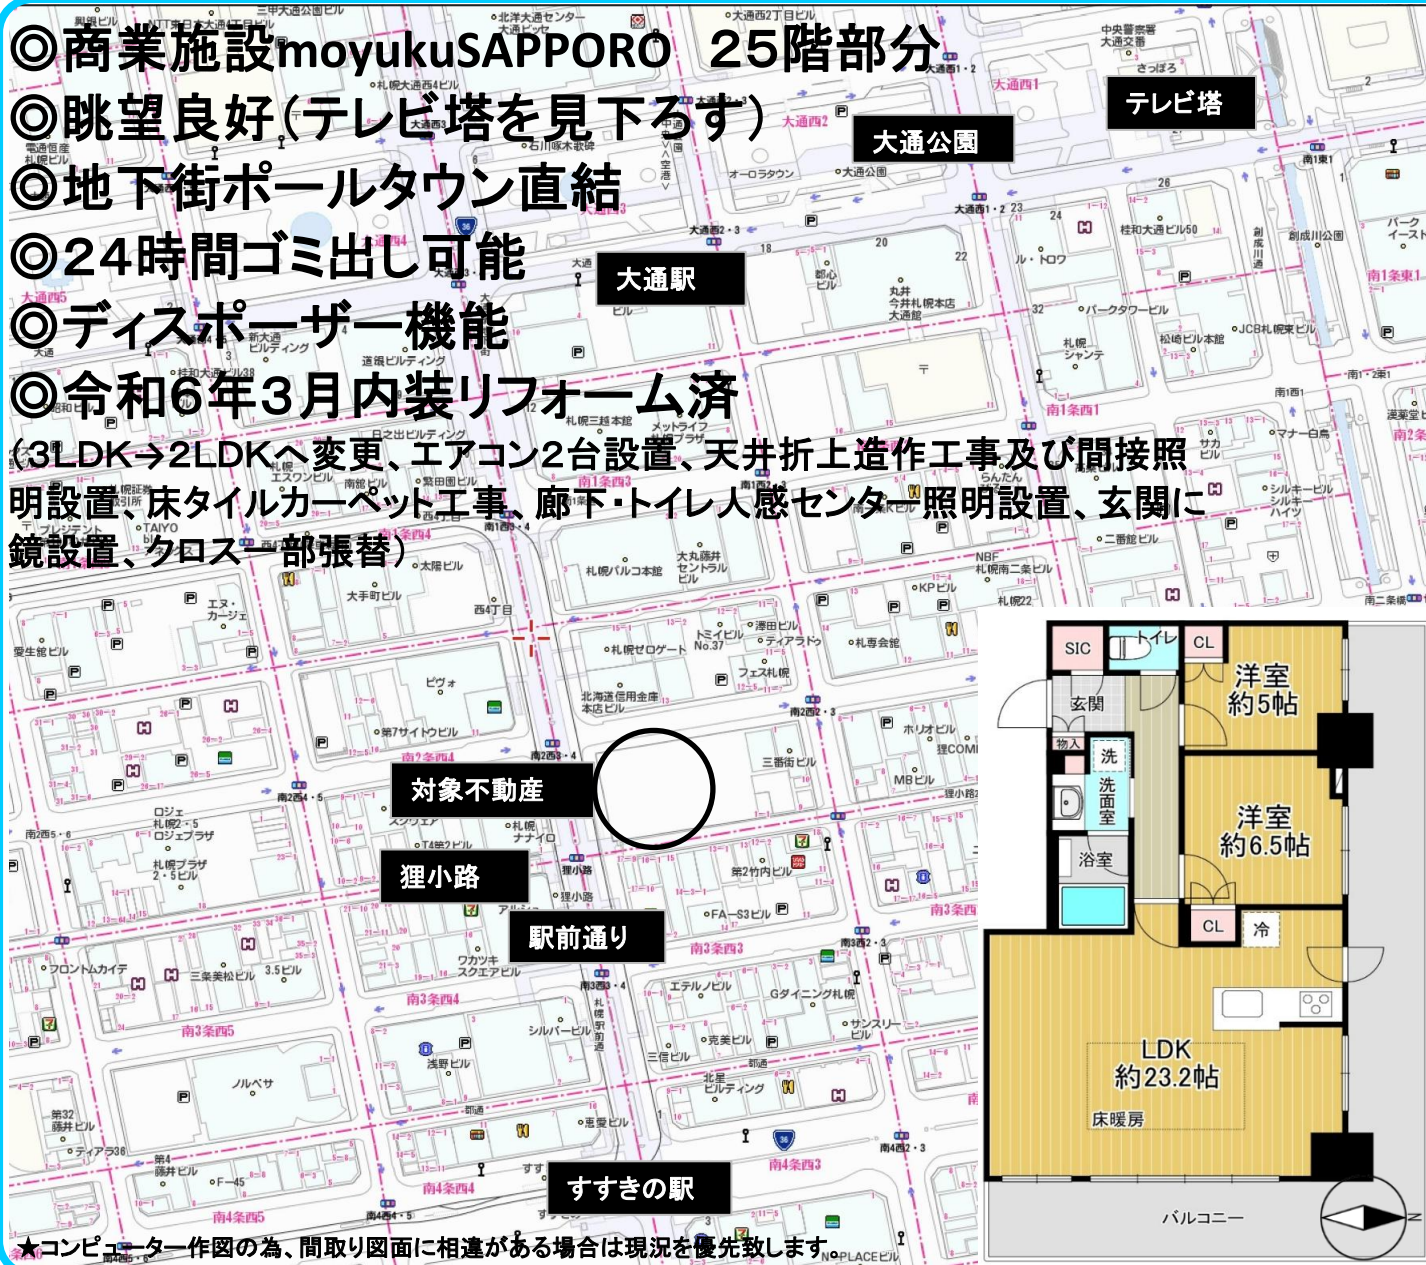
◎商業施設moyukuSAPPORO 25階部分
◎眺望良好(テレビ塔を見下ろす)
◎地下街ポールタウン直結
◎24時間ゴミ出し可能
◎ディスポーザー機能
◎令和6年3月内装リフォーム済
(3LDK→2LDKへ変更、エアコン2台設置、天井折上造作工事及び間接照明設置、床タイルカーペット工事、廊下・トイレ人感センサー照明設置、玄関に鏡設置、クロス一部張替)

テレビ塔
大通公園
大通駅
対象不動産
狸小路
駅前通り
すすきの駅

SIC
トイレ
CL
洋室
約5帖
玄関
物入
洗
洗面室
洋室
約6.5帖
浴室
CL
冷
LDK
約23.2帖
床暖房
バルコニー
N

★コンピューター作図の為、間取り図面に相違がある場合は現況を優先致します。